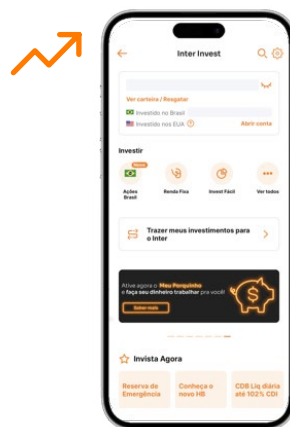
Inter Invest

Ver carteira / Resgatar

Investido no Brasil

Investido nos EUA

Abrir conta

Investir

Novo

Ações Brasil

Renda Fixa

Invest Fácil

Ver todos

Trazer meus investimentos para o Inter

Ative agora o Meu Porquinho e faça seu dinheiro trabalhar pra você!

Saber mais

Invista Agora

Reserva de Emergência

Conheça o novo HB

CDB Liq diária até 102% CDI